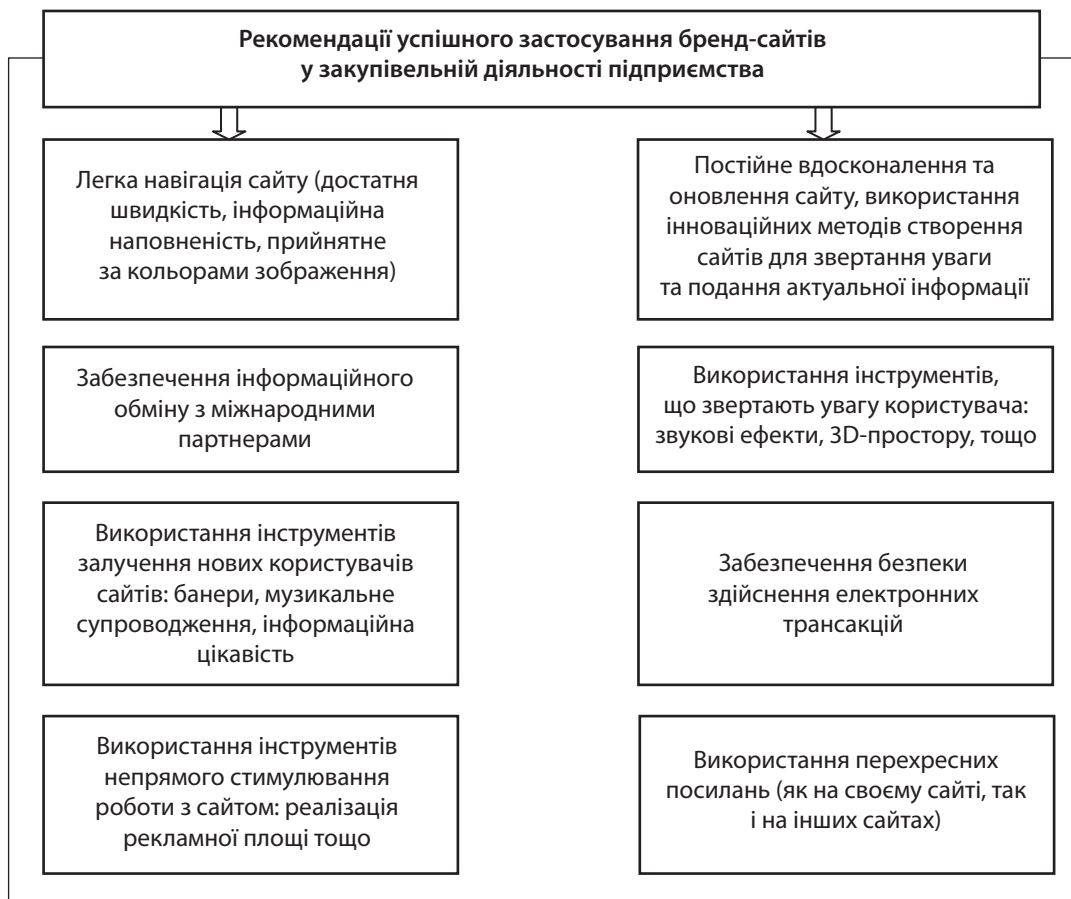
Рекомендації успішного застосування бренд-сайтів у закупівельній діяльності підприємства

Легка навігація сайту (достатня швидкість, інформаційна наповненість, прийнятне за кольорами зображення)

Постійне вдосконалення та оновлення сайту, використання інноваційних методів створення сайтів для звертання уваги та подання актуальної інформації

Забезпечення інформаційного обміну з міжнародними партнерами

Використання інструментів, що звертають увагу користувача: звукові ефекти, 3D-простору, тощо

Використання інструментів залучення нових користувачів сайтів: банери, музикальне супроводження, інформаційна цікавість

Забезпечення безпеки здійснення електронних трансакцій

Використання інструментів непрямого стимулювання роботи з сайтом: реалізація рекламної площі тощо

Використання перехресних посилань (як на своєму сайті, так і на інших сайтах)